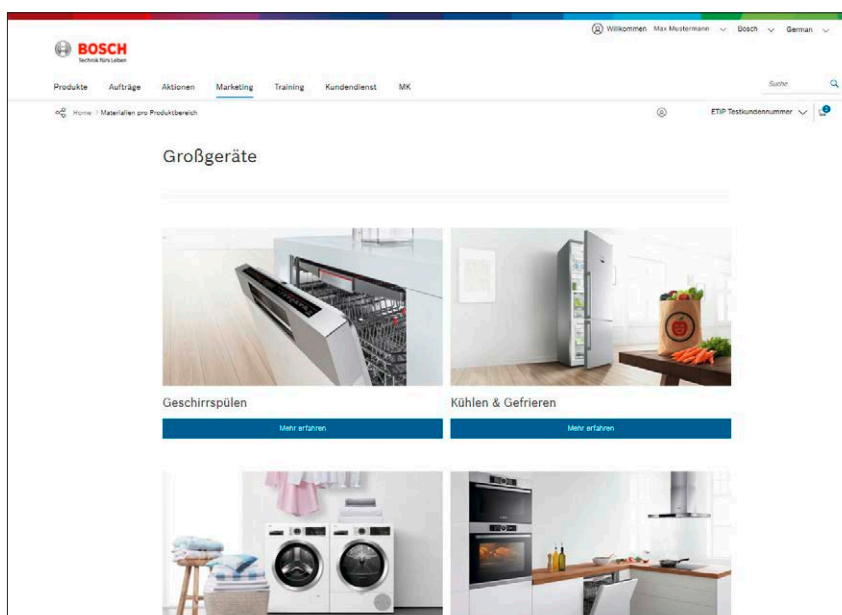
Willkommen Max Mustermann Bosch German

BOSCH
Technik fürs Leben

Produkte Aufträge Aktionen Marketing Training Kundendienst MK

Suche

Home / Materialien pro Produktbereich

ETIP Testkundennummer

Großgeräte

Geschirrspülen
Mehr erfahren

Kühlen & Gefrieren
Mehr erfahren